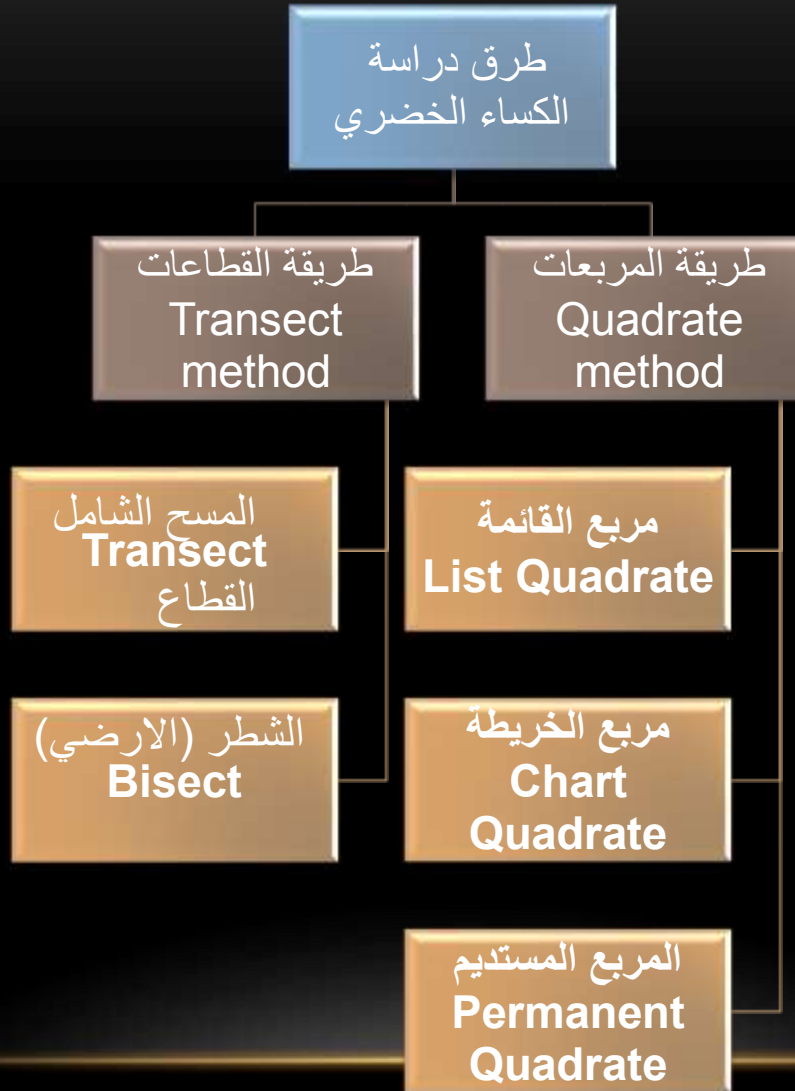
طرق دراسة الكساء الخضري

طريقة المربعات
Quadrate method

طريقة القطاعات
Transect method

مربع القائمة
List Quadrate

مربع الخريطة
Chart Quadrate

المربع المستديم
Permanent Quadrate

المسح الشامل
Transect
القطاع

الشطر (الارضي)
Bisect